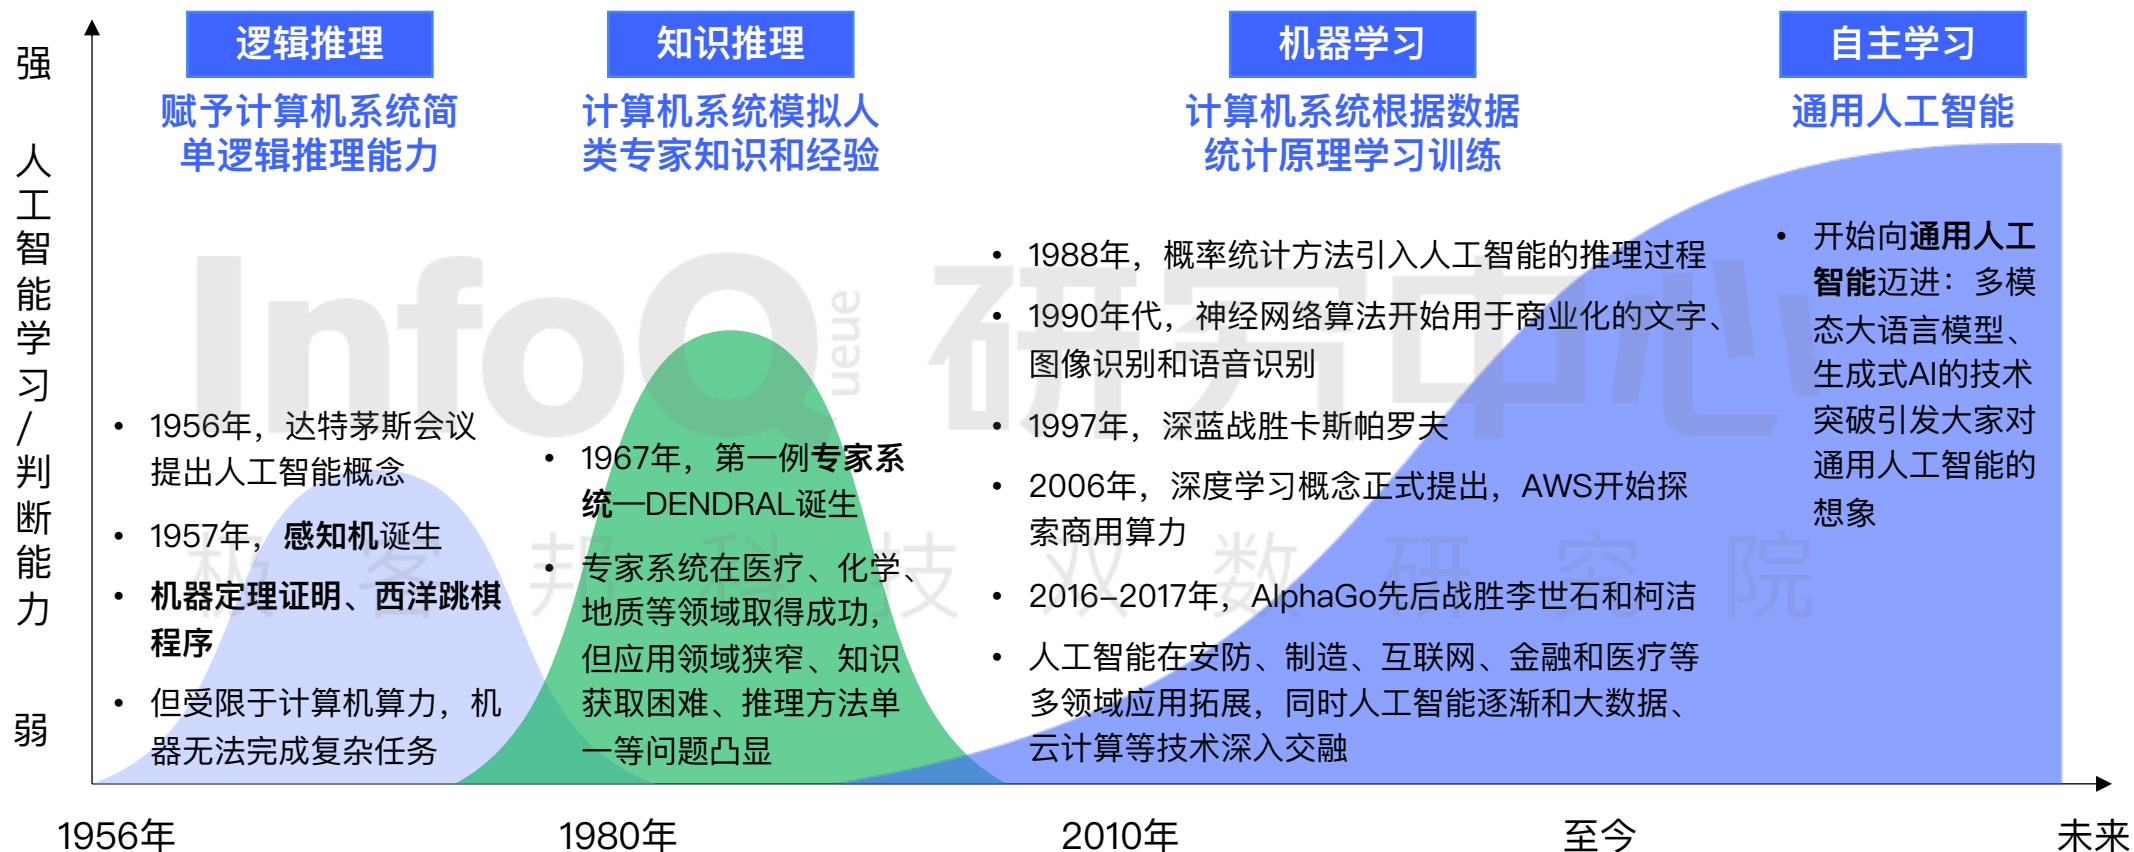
强

人工智能学习/判断能力

弱

逻辑推理

赋予计算机系统简单逻辑推理能力

知识推理

计算机系统模拟人类专家知识和经验

机器学习

计算机系统根据数据统计原理学习训练

自主学习

通用人工智能

InfoQ 研究中心

极客邦科技数字研究院

• 1956年，达特茅斯会议提出人工智能概念

• 1957年，**感知机**诞生

• **机器定理证明**、**西洋跳棋程序**

• 但受限于计算机算力，机器无法完成复杂任务

• 1967年，第一例**专家系统**—DENDRAL诞生

• 专家系统在医疗、化学、地质等领域取得成功，但应用领域狭窄、知识获取困难、推理方法单一等问题凸显

• 1988年，概率统计方法引入人工智能的推理过程

• 1990年代，神经网络算法开始用于商业化的文字、图像识别和语音识别

• 1997年，深蓝战胜卡斯帕罗夫

• 2006年，深度学习概念正式提出，AWS开始探索商用算力

• 2016-2017年，AlphaGo先后战胜李世石和柯洁

• 人工智能在安防、制造、互联网、金融和医疗等多领域应用拓展，同时人工智能逐渐和大数据、云计算等技术深入交融

• 开始向**通用人工智能**迈进：多模态大语言模型、生成式AI的技术突破引发大家对通用人工智能的想象

1956年 1980年 2010年 至今 未来